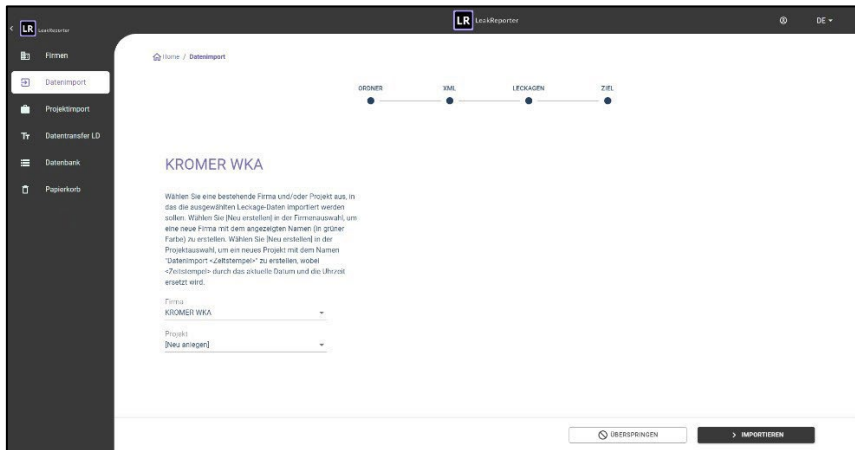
LR LeakReporter

Firmen

Datenimport

Projektimport

Datentransfer LD

Datenbank

Papierkorb

LR LeakReporter

DE

Home / Datenimport

ORDNER

XML

LECKAGEN

ZIEL

KROMER WKA

Wählen Sie eine bestehende Firma und/oder Projekt aus, in das die ausgewählten Leckage-Daten importiert werden sollen. Wählen Sie [Neu erstellen] in der Firmenauswahl, um eine neue Firma mit dem angezeigten Namen (in grüner Farbe) zu erstellen. Wählen Sie [Neu erstellen] in der Projektauswahl, um ein neues Projekt mit dem Namen "Datenimport <Zeitstempel>" zu erstellen, wobei <Zeitstempel> durch das aktuelle Datum und die Uhrzeit ersetzt wird.

Firma
KROMER WKA

Projekt
[Neu anlegen]

ÜBERSPRINGEN

> IMPORTIEREN